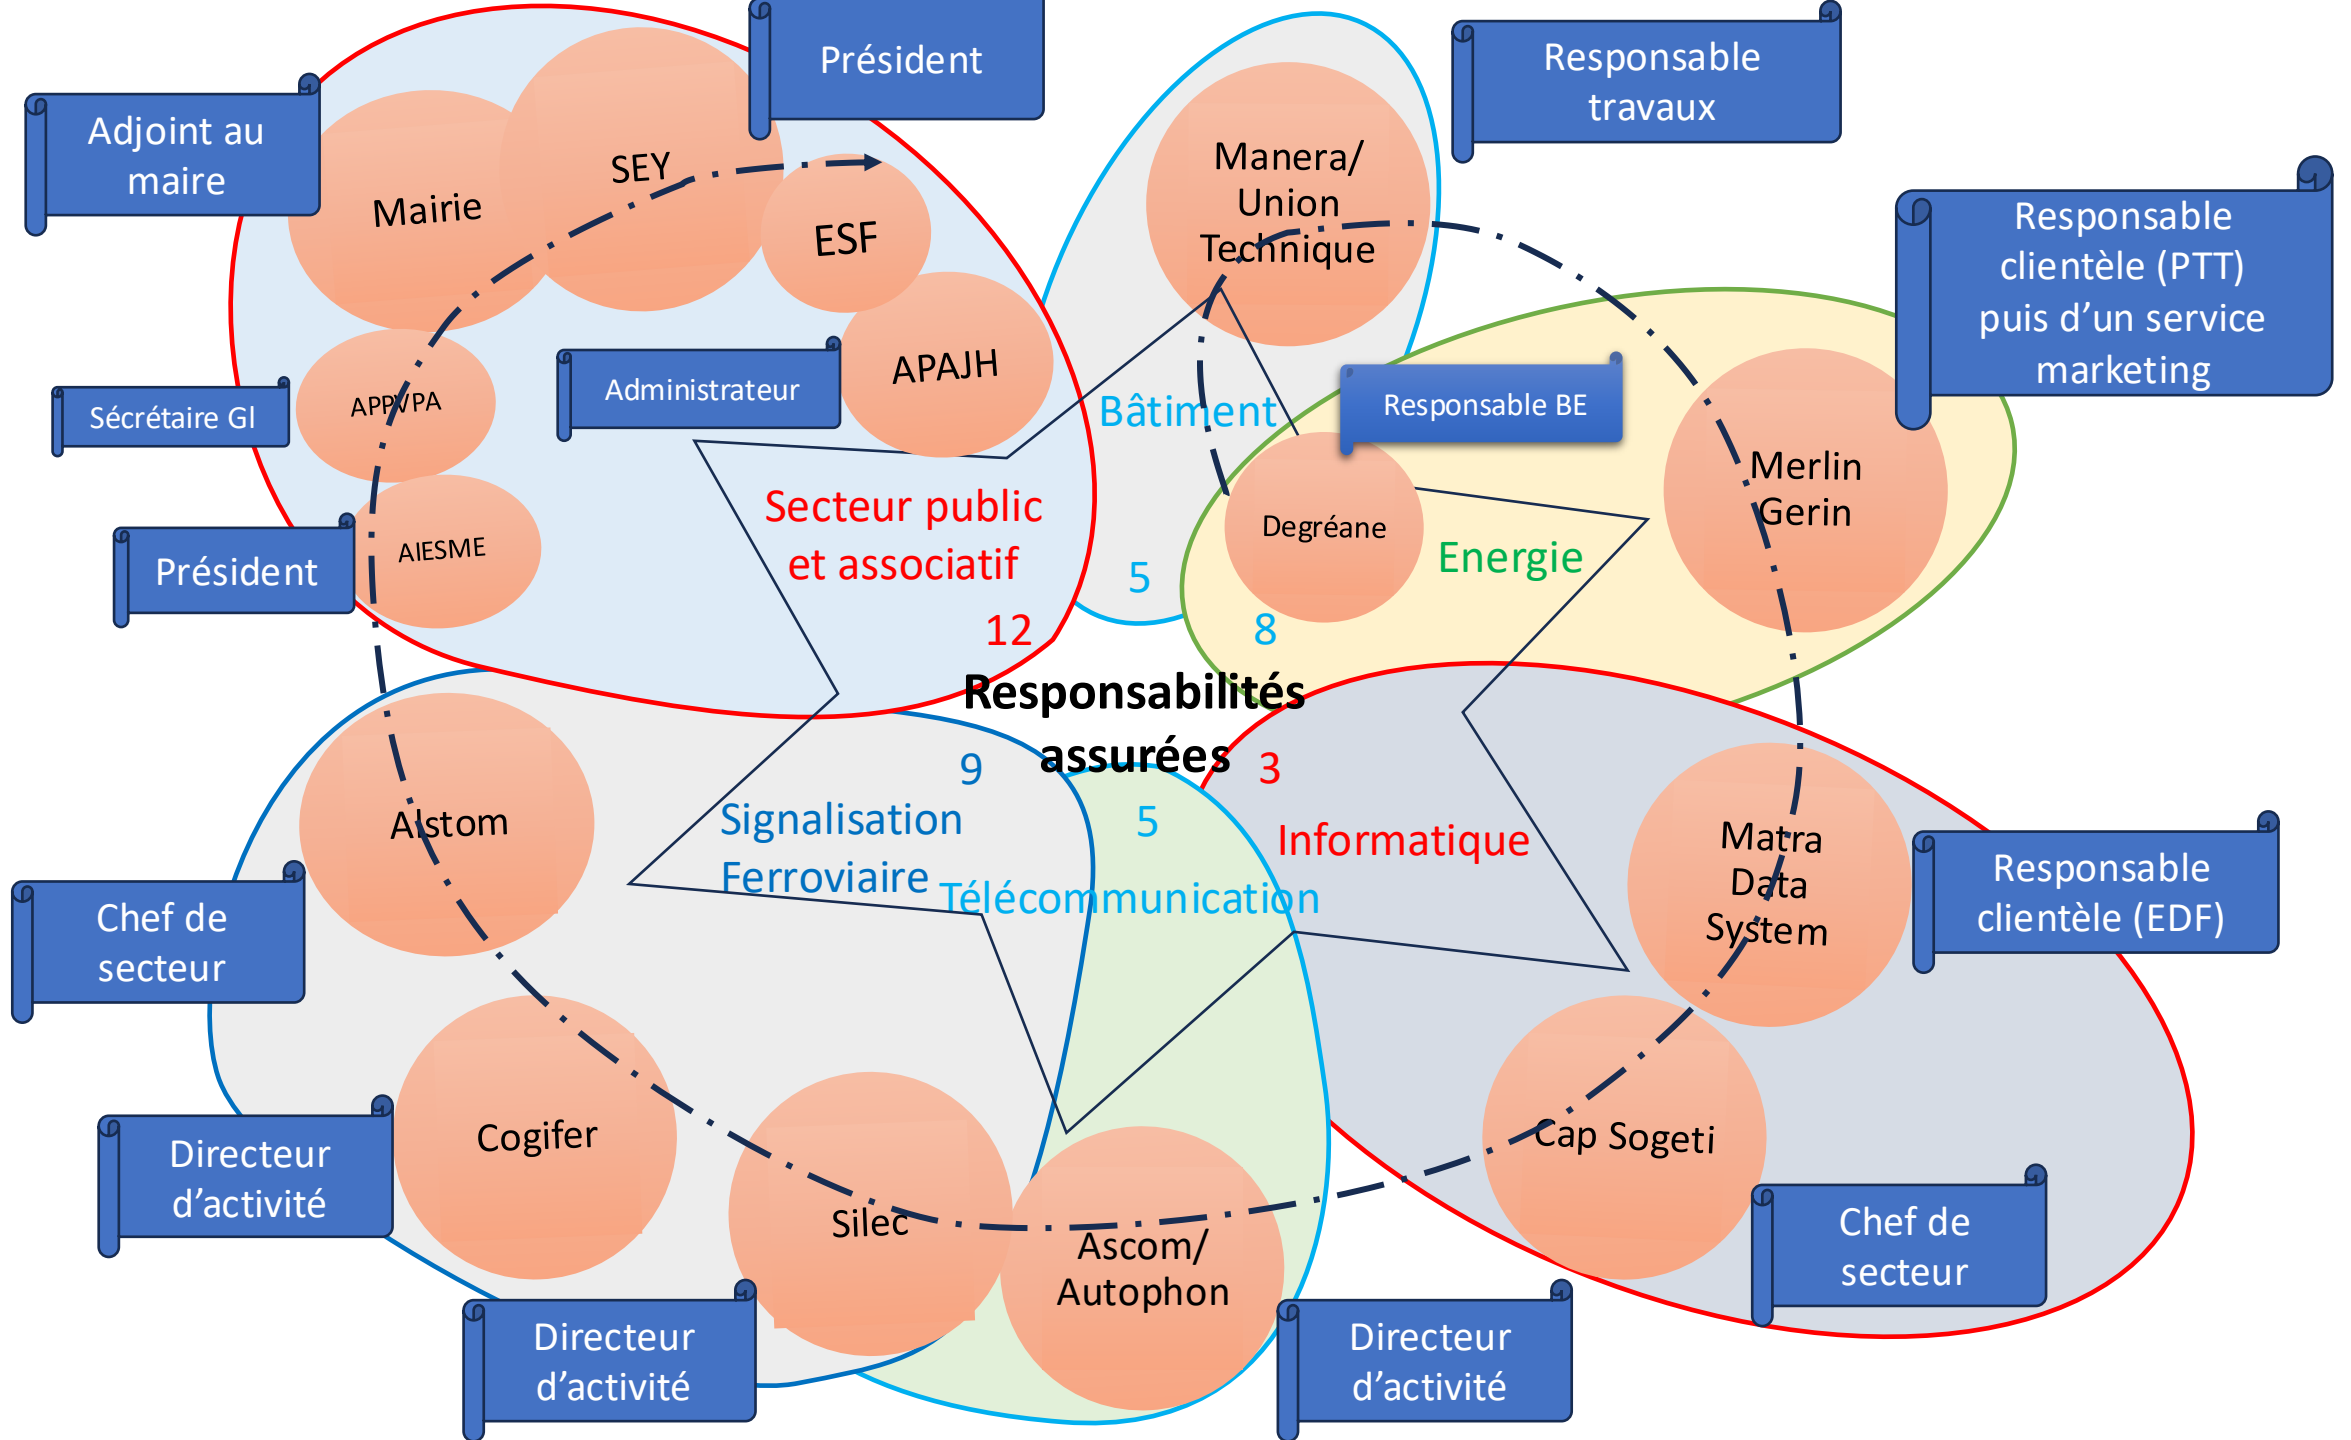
Président

Responsable travaux

Adjoint au maire

Mairie

SEY

ESF

Manera/ Union Technique

Responsable clientèle (PTT) puis d'un service marketing

APAJH

Administrateur

Sécrétaire GI

APPVPA

Bâtiment

Responsable BE

Merlin Gerin

Degréane

Secteur public et associatif

Energie

Président

AIESME

5

12

8

Responsabilités assurées

9

3

Alstom

Signalisation Ferroviaire

5

Informatique

Matra Data System

Responsable clientèle (EDF)

Télécommunication

Chef de secteur

Cogifer

Cap Sogeti

Directeur d'activité

Silec

Ascom/ Autophon

Chef de secteur

Directeur d'activité

Directeur d'activité